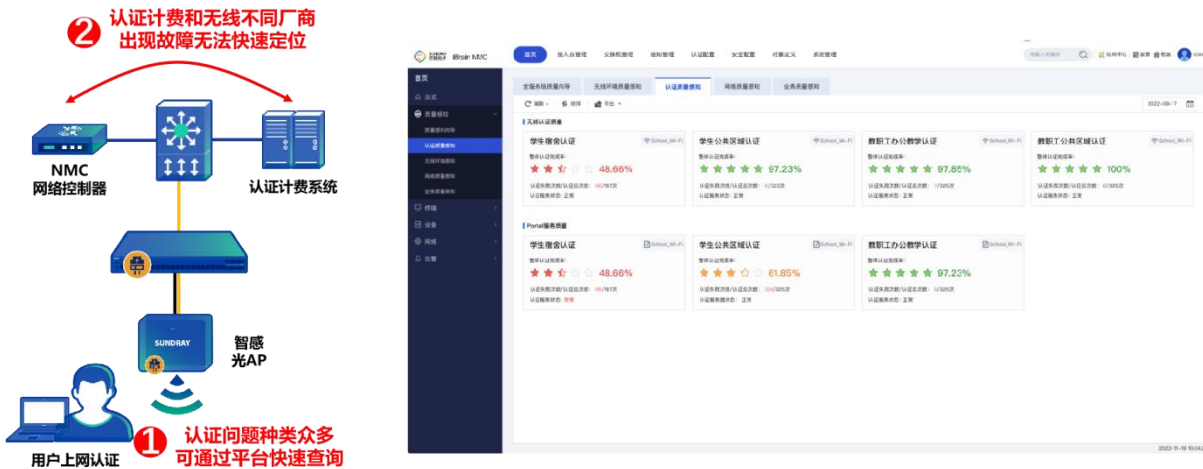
2 认证计费和无线不同厂商出现故障无法快速定位

NMC
网络控制器

认证计费系统

SUNDRAY

智感光AP

1 认证问题种类众多可通过平台快速查询

用户上网认证

iBrain NMC

首页 接入点管理 交换机管理 组织管理 认证配置 安全配置 可靠定义 系统管理

首页

总览
质量感知
质量总览向导
认证质量感知
无线环境感知
网络质量感知
业务质量感知
终端
设备
网络
告警

全局质量向导 无线环境质量感知 认证质量感知 网络质量感知 业务质量感知

刷新 排序 导出

2022-08-7

无线认证质量

学生宿舍认证 School_Wi-Fi
整体认证成功率:
48.66%

学生公共区域认证 School_Wi-Fi
整体认证成功率:
97.23%

教职工办公教学认证 School_Wi-Fi
整体认证成功率:
97.85%

教职工公共区域认证 School_Wi-Fi
整体认证成功率:
100%

Portal服务质量

学生宿舍认证 School_Wi-Fi
整体认证成功率:
48.66%
认证服务状态: 异常

学生公共区域认证 School_Wi-Fi
整体认证成功率:
61.85%
认证服务状态: 正常

教职工办公教学认证 School_Wi-Fi
整体认证成功率:
97.23%
认证服务状态: 正常

2022-11-18 10:04